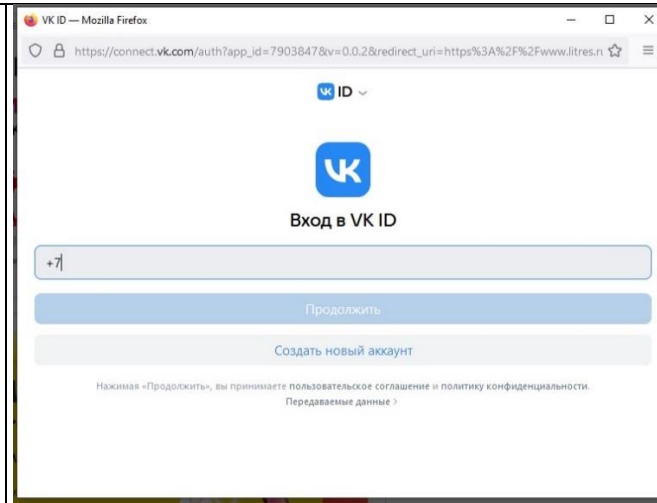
VK ID — Mozilla Firefox

https://connect.vk.com/auth?app_id=7903847&v=0.0.2&redirect_uri=https%3A%2F%2Fwww.litres.r

ID

VK

Вход в VK ID

+7

Продолжить

Создать новый аккаунт

Нажимая «Продолжить», вы принимаете пользовательское соглашение и политику конфиденциальности.

Передаваемые данные ›